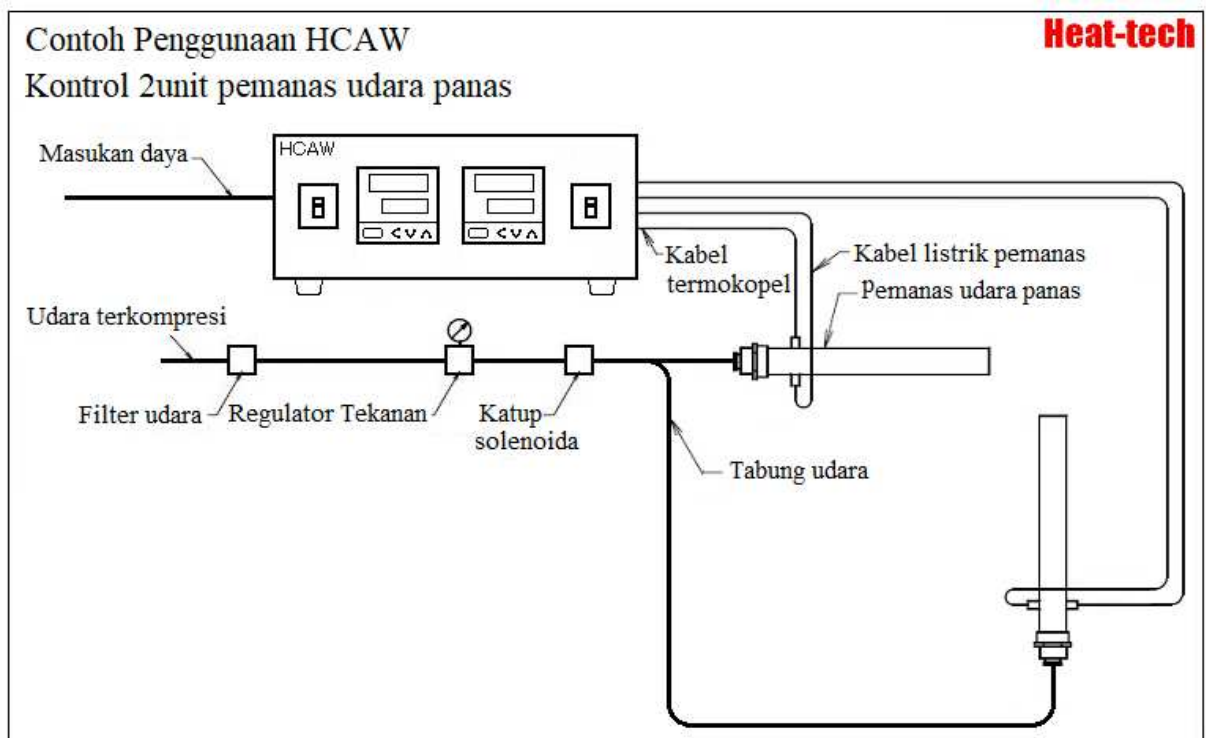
Contoh Penggunaan HCAW
Kontrol 2unit pemanas udara panas

Heat-tech

HCAW

Masukan daya

Kabel termokopel

Kabel listrik pemanas

Pemanas udara panas

Udara terkompresi

Filter udara

Regulator Tekanan

Katup solenoida

Tabung udara